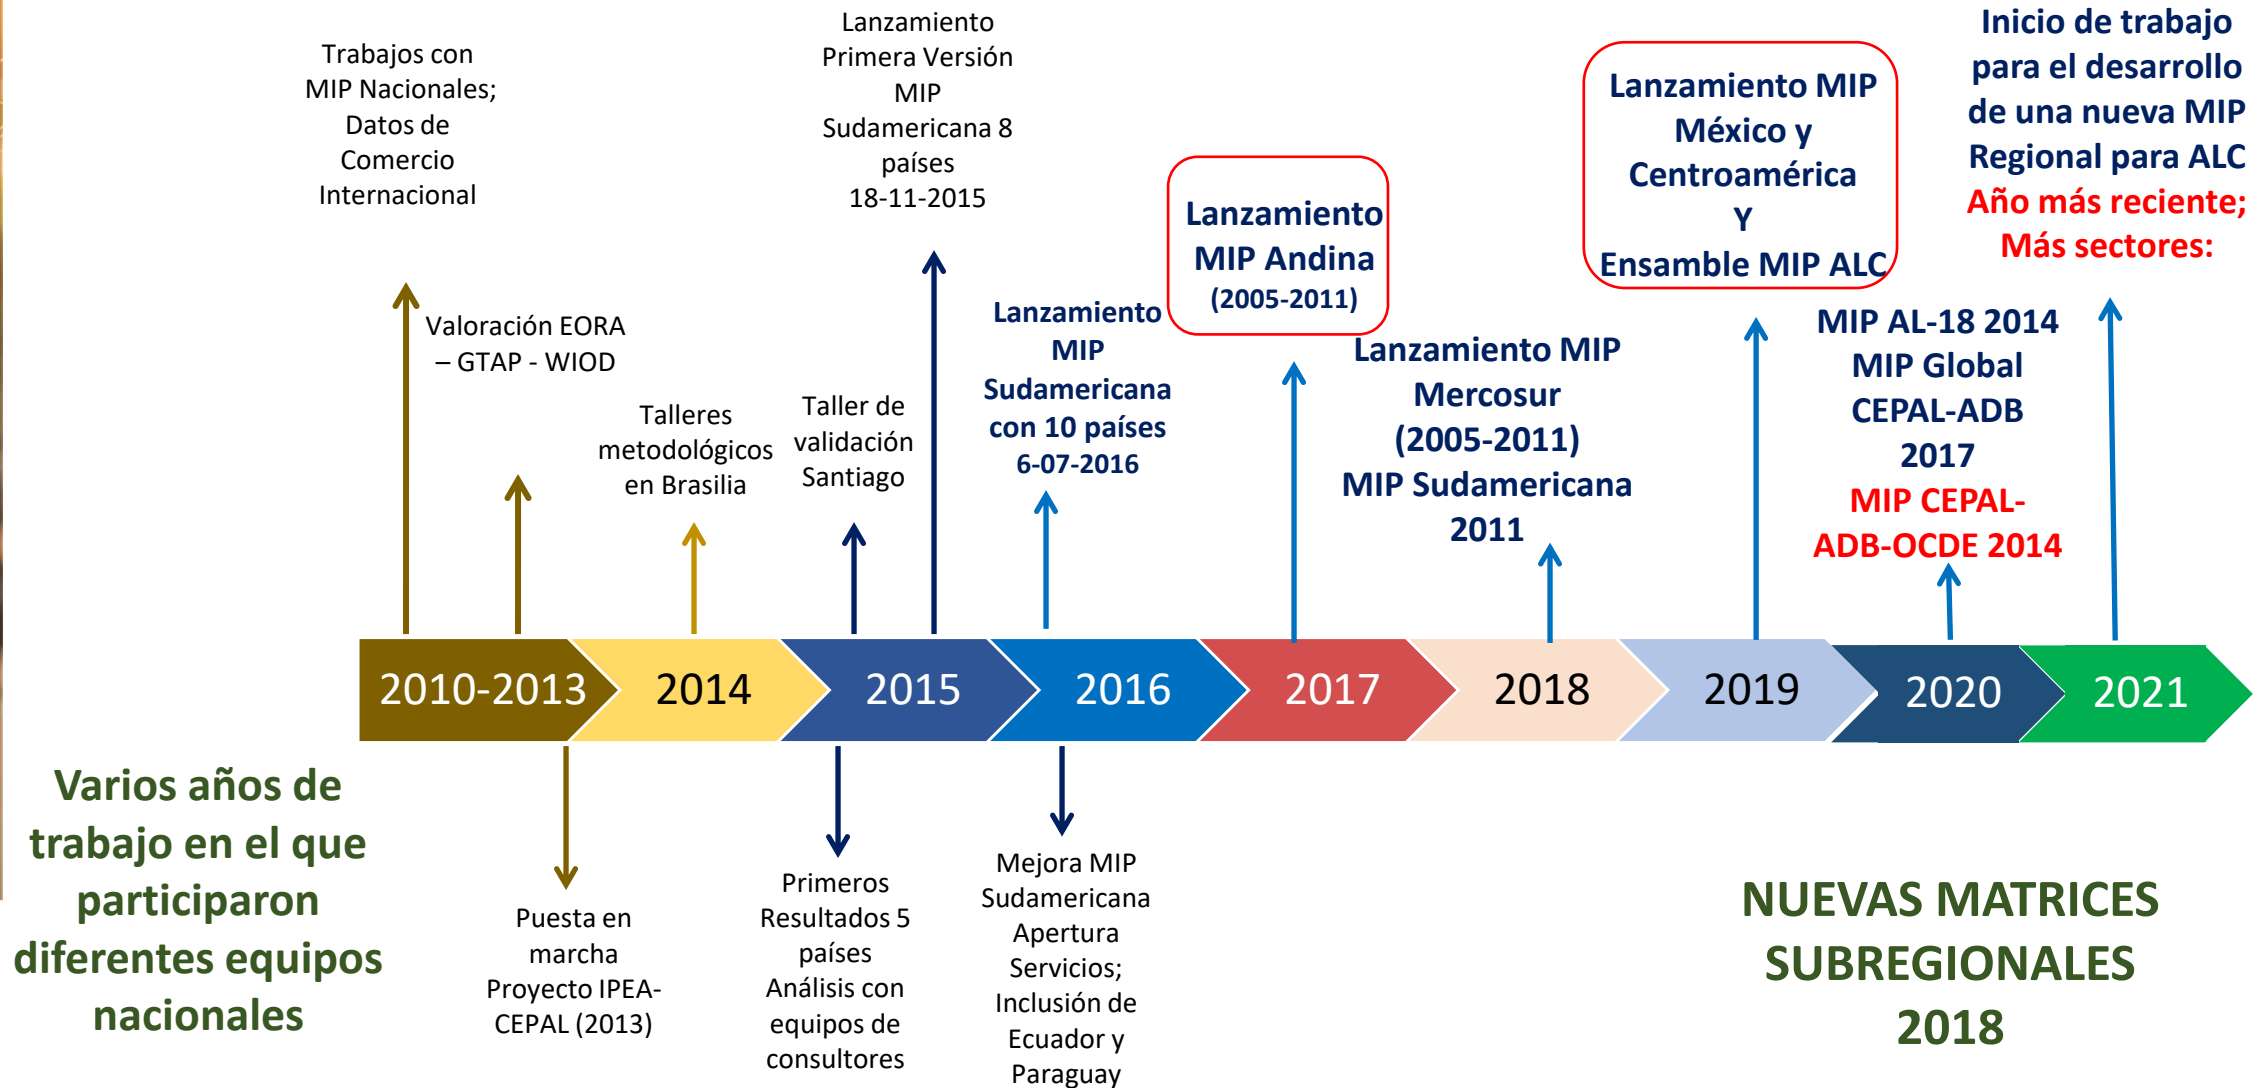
Trabajos con MIP Nacionales; Datos de Comercio Internacional

Valoración EORA – GTAP - WIOD

Talleres metodológicos en Brasilia

Taller de validación Santiago

Lanzamiento Primera Versión MIP Sudamericana 8 países 18-11-2015

Lanzamiento MIP Sudamericana con 10 países 6-07-2016

Lanzamiento MIP Andina (2005-2011)

Lanzamiento MIP Mercosur (2005-2011) MIP Sudamericana 2011

Lanzamiento MIP México y Centroamérica Y Ensamble MIP ALC

MIP AL-18 2014 MIP Global CEPAL-ADB 2017 MIP CEPAL-ADB-OCDE 2014

Inicio de trabajo para el desarrollo de una nueva MIP Regional para ALC Año más reciente; Más sectores:

2010-2013 | 2014 | 2015 | 2016 | 2017 | 2018 | 2019 | 2020 | 2021

Varios años de trabajo en el que participaron diferentes equipos nacionales

Puesta en marcha Proyecto IPEA-CEPAL (2013)

Primeros Resultados 5 países Análisis con equipos de consultores

Mejora MIP Sudamericana Apertura Servicios; Inclusión de Ecuador y Paraguay

NUEVAS MATRICES SUBREGIONALES 2018